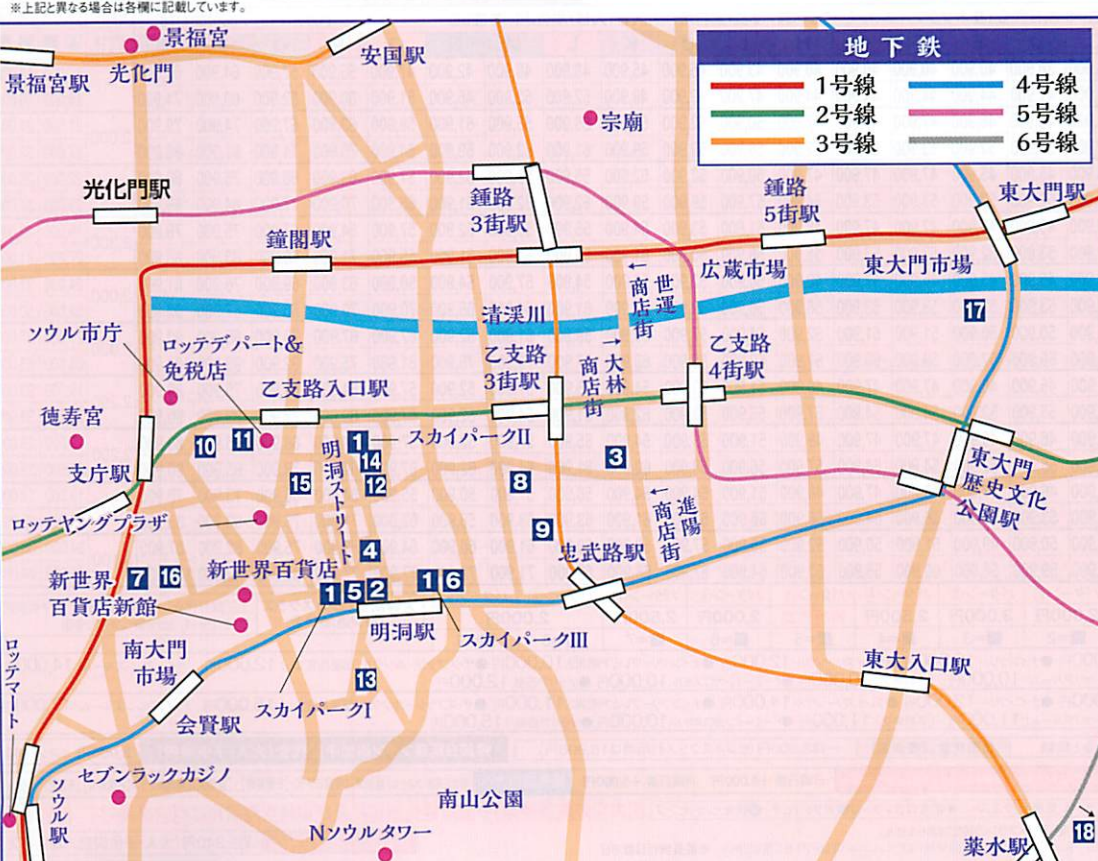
※上記と異なる場合は各欄に記載しています。

地下鉄
1号線
2号線
3号線
4号線
5号線
6号線

景福宮
景福宮駅
光化門
安国駅
宗廟
光化門駅
鍾路3街駅
鍾路5街駅
東大門駅
鐘閣駅
世運商店街
広蔵市場
東大門市場
清渓川
17
ソウル市庁
ロッテデパート&免税店
乙支路3街駅
大林商店街
乙支路4街駅
乙支路入口駅
徳寿宮
10
11
1
スカイパークII
明洞ストリート
14
12
3
東大門歴史文化公園駅
支庁駅
15
8
進陽商店街
ロッテヤングプラザ
9
4
忠武路駅
新世界百貨店新館
7
16
新世界百貨店
1
5
2
1
6
明洞駅
スカイパークIII
ロッテマート
南大門市場
13
東大入口駅
会賢駅
スカイパークI
セブンラックカジノ
ソウル駅
南山公園
Nソウルタワー
薬水駅
18